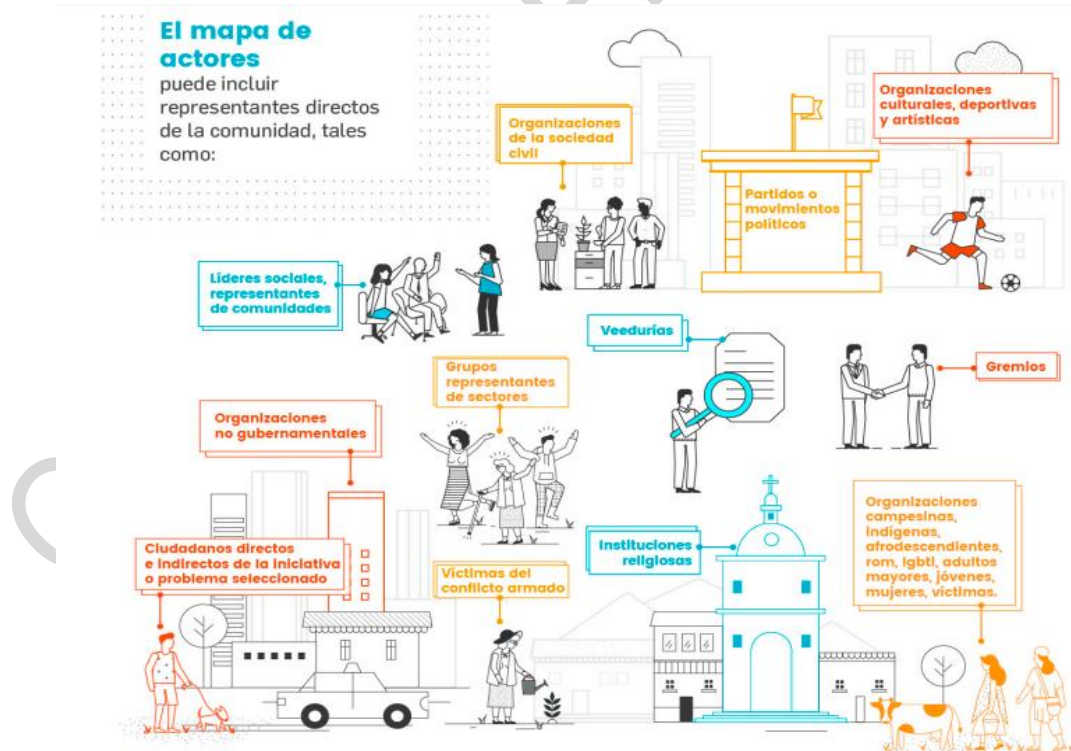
El mapa de actores puede incluir representantes directos de la comunidad, tales como:

Organizaciones de la sociedad civil

Partidos o movimientos políticos

Organizaciones culturales, deportivas y artísticas

Líderes sociales, representantes de comunidades

Veedurías

Gremios

Grupos representantes de sectores

Organizaciones no gubernamentales

Ciudadanos directos e indirectos de la iniciativa o problema seleccionado

Víctimas del conflicto armado

Instituciones religiosas

Organizaciones campesinas, indígenas, afrodescendientes, rom, lgbti, adultos mayores, jóvenes, mujeres, víctimas.